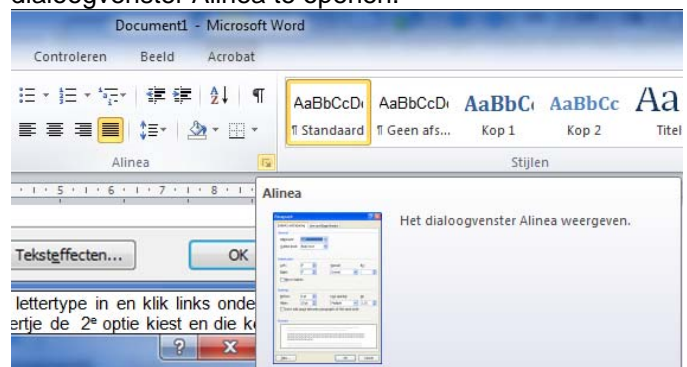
dialoogvenster Alinea te openen.

Document1 - Microsoft Word

Controleren Beeld Acrobat

AaBbCcDc AaBbCcDc AaBbC AaBbCc Aa

¶ Standaard ¶ Geen afs... Kop 1 Kop 2 Titel

Alinea

Stijlen

· 5 · 6 · 7 · 8 ·

Alinea

Het dialoogvenster Alinea weergeven.

Teksteffecten...

OK

lettertype in en klik links onde

ertje de 2e optie kiest en die k

?

x